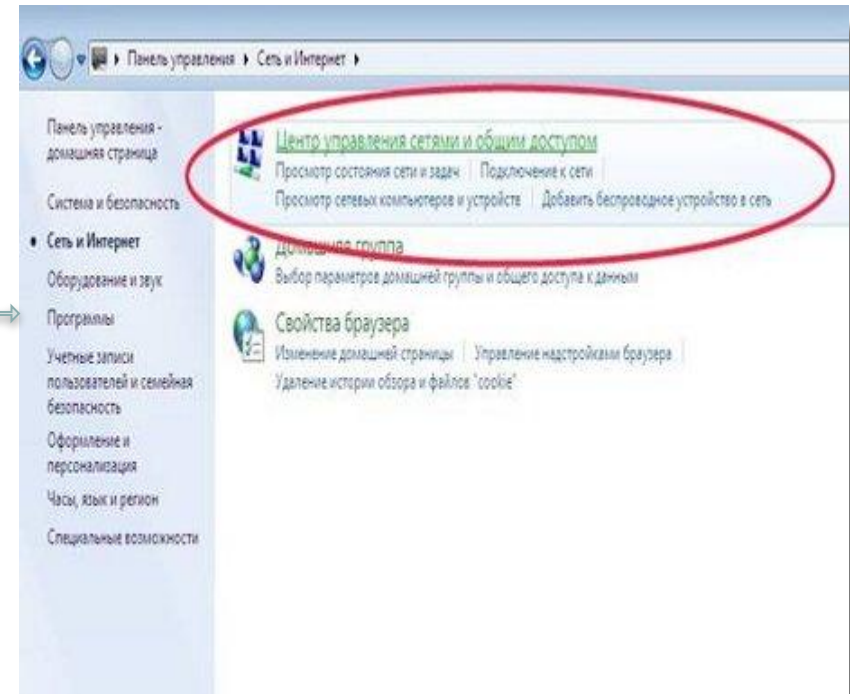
Панель управления ▸ Сеть и Интернет ▸

Панель управления - домашняя страница

Система и безопасность

Сеть и Интернет

Оборудование и звук

Программы

Учетные записи пользователей и семейная безопасность

Оформление и персонализация

Часы, язык и регион

Специальные возможности

Центр управления сетями и общим доступом

Просмотр состояния сети и задач | Подключение к сети

Просмотр сетевых компьютеров и устройств | Добавить беспроводное устройство в сеть

Домашняя группа

Выбор параметров домашней группы и общего доступа к данным

Свойства браузера

Изменение домашней страницы | Управление надстройками браузера

Удаление истории обзора и файлов "cookie"